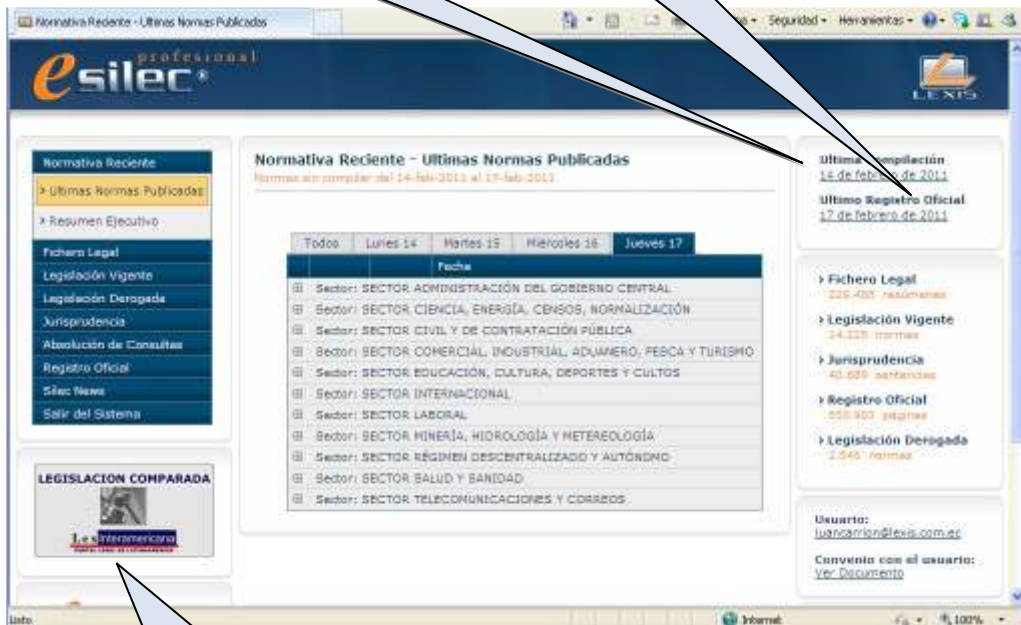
Normativa Reciente - Ultimas Normas Publicadas

Seguridad • Herramientas •

esilec® professional

LEXIS

Normativa Reciente
> Ultimas Normas Publicadas
> Resumen Ejecutivo
Fichero Legal
Legislación Vigente
Legislación Derogada
Jurisprudencia
Absolución de Consultas
Registro Oficial
Silec News
Salir del Sistema

LEGISLACION COMPARADA

Lexis Interamericana

Normativa Reciente - Ultimas Normas Publicadas
Normas sin compilar del 14-feb-2011 al 17-feb-2011

| Todos | Lunes 14 | Martes 15 | Miércoles 16 | Jueves 17 |
|---|---|---|---|---|

Fecha
⊞ Sector: SECTOR ADMINISTRACIÓN DEL GOBIERNO CENTRAL
⊞ Sector: SECTOR CIENCIA, ENERGÍA, CENSOS, NORMALIZACIÓN
⊞ Sector: SECTOR CIVIL Y DE CONTRATACIÓN PÚBLICA
⊞ Sector: SECTOR COMERCIAL, INDUSTRIAL, ADUANERO, PESCA Y TURISMO
⊞ Sector: SECTOR EDUCACIÓN, CULTURA, DEPORTES Y CULTOS
⊞ Sector: SECTOR INTERNACIONAL
⊞ Sector: SECTOR LABORAL
⊞ Sector: SECTOR MINERÍA, HIDROLOGÍA Y METEREOLOGÍA
⊞ Sector: SECTOR RÉGIMEN DESCENTRALIZADO Y AUTÓNOMO
⊞ Sector: SECTOR SALUD Y SANIDAD
⊞ Sector: SECTOR TELECOMUNICACIONES Y CORREOS

Ultima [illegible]pilación
14 de febre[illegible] de 2011
Ultimo Registro Oficial
17 de febrero de 2011

> Fichero Legal
226.488 resúmenes
> Legislación Vigente
14.228 normas
> Jurisprudencia
40.689 sentencias
> Registro Oficial
558.903 páginas
> Legislación Derogada
1.546 normas

Usuario:
juancarrion@lexis.com.ec
Convenio con el usuario:
Ver Documento

Listo
Internet
100%